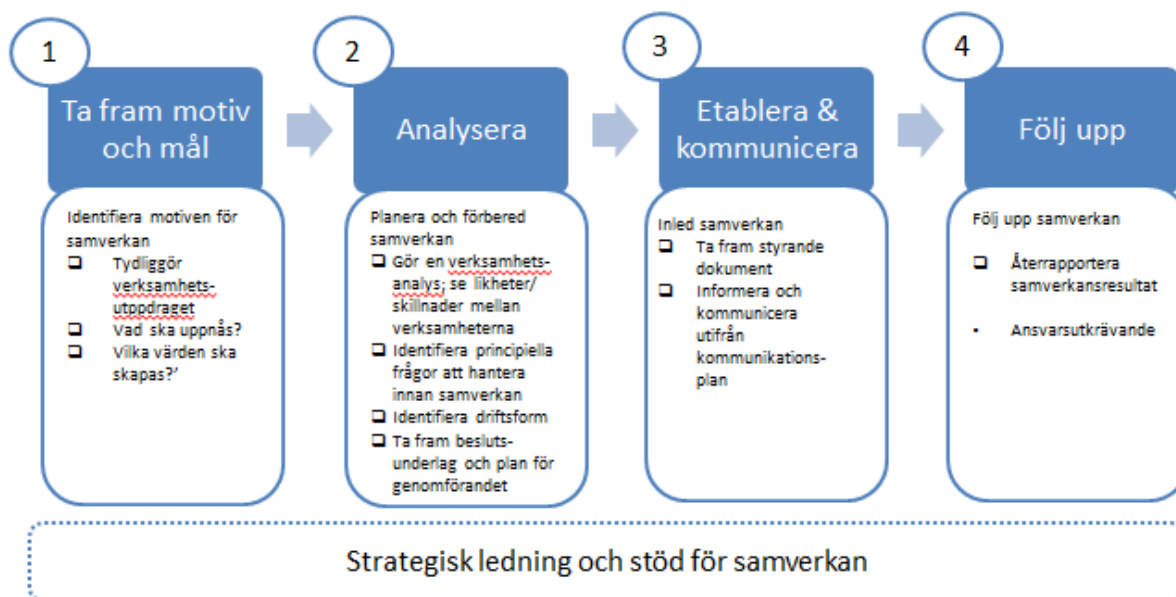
1

Ta fram motiv och mål

Identifiera motiven för samverkan
❑ Tydliggör verksamhetsutppdraget
❑ Vad ska uppnås?
❑ Vilka värden ska skapas?'

2

Analysera

Planera och förbered samverkan
❑ Gör en verksamhetsanalys; se likheter/ skillnader mellan verksamheterna
❑ Identifiera principiella frågor att hantera innan samverkan
❑ Identifiera driftsform
❑ Ta fram beslutsunderlag och plan för genomförandet

3

Etablera & kommunicera

Inled samverkan
❑ Ta fram styrande dokument
❑ Informera och kommunicera utifrån kommunikationsplan

4

Följ upp

Följ upp samverkan
❑ Återrapportera samverkansresultat
• Ansvarsutkrävande

Strategisk ledning och stöd för samverkan